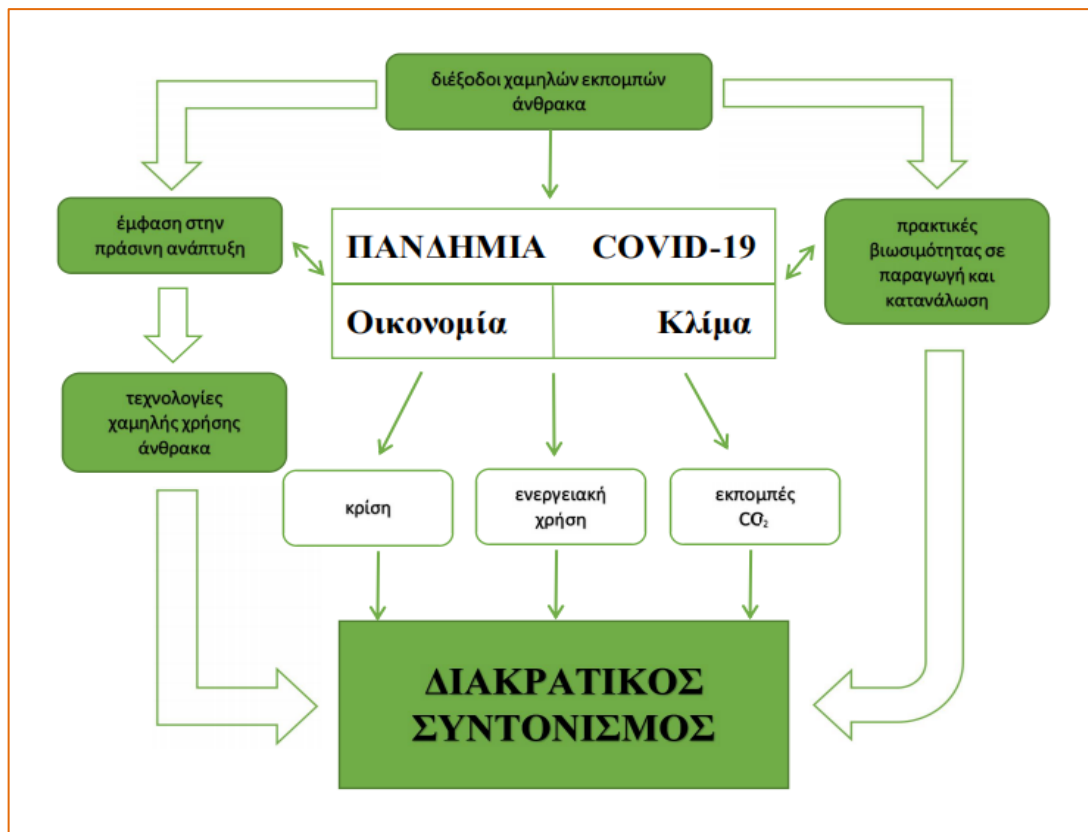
διέξοδοι χαμηλών εκπομπών άνθρακα

έμφαση στην πράσινη ανάπτυξη

ΠΑΝΔΗΜΙΑ COVID-19

Οικονομία

Κλίμα

πρακτικές βιωσιμότητας σε παραγωγή και κατανάλωση

τεχνολογίες χαμηλής χρήσης άνθρακα

κρίση

ενεργειακή χρήση

εκπομπές $CO_2$

ΔΙΑΚΡΑΤΙΚΟΣ ΣΥΝΤΟΝΙΣΜΟΣ